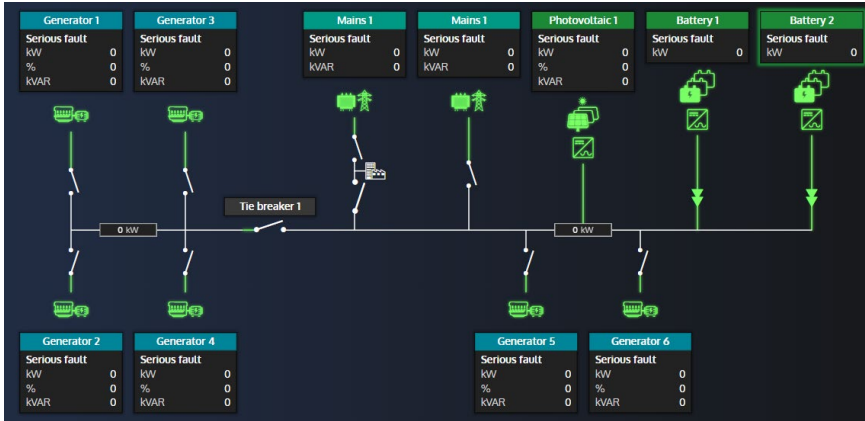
Generator 1
Serious fault
kW 0
% 0
kVAR 0

Generator 3
Serious fault
kW 0
% 0
kVAR 0

Mains 1
Serious fault
kW 0
kVAR 0

Mains 1
Serious fault
kW 0
kVAR 0

Photovoltaic 1
Serious fault
kW 0
% 0
kVAR 0

Battery 1
Serious fault
kW 0

Battery 2
Serious fault
kW 0

Tie breaker 1

0 kW

0 kW

Generator 2
Serious fault
kW 0
% 0
kVAR 0

Generator 4
Serious fault
kW 0
% 0
kVAR 0

Generator 5
Serious fault
kW 0
% 0
kVAR 0

Generator 6
Serious fault
kW 0
% 0
kVAR 0